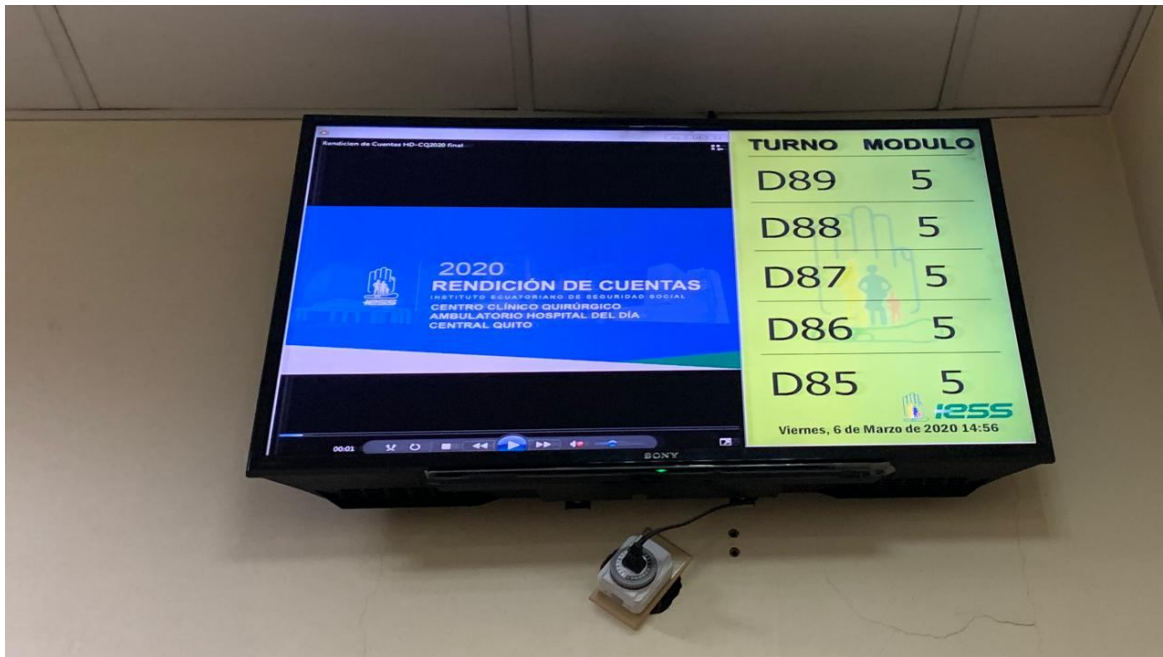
Rendicion de Cuentas HD-CQ2020 final

2020
RENDICIÓN DE CUENTAS
INSTITUTO ECUATORIANO DE SEGURIDAD SOCIAL
CENTRO CLÍNICO QUIRÚRGICO AMBULATORIO HOSPITAL DEL DÍA CENTRAL QUITO

00:01

| TURNO | MODULO |
|---|---|
| D89 | 5 |
| D88 | 5 |
| D87 | 5 |
| D86 | 5 |
| D85 | 5 |

IESS

Viernes, 6 de Marzo de 2020 14:56

SONY